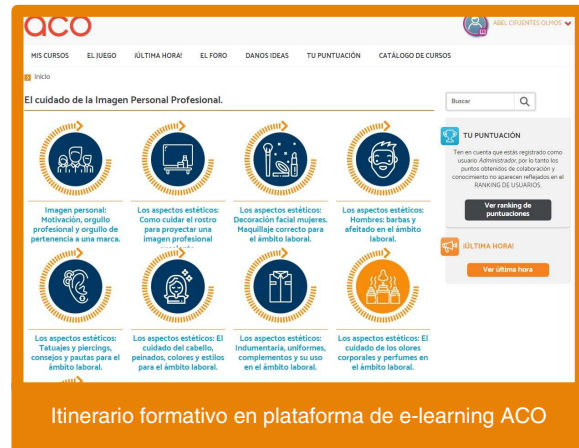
aco

ABEL CIFUENTES OLMOS

MIS CURSOS EL JUEGO ¡ÚLTIMA HORA! EL FORO DANOS IDEAS TU PUNTUACIÓN CATÁLOGO DE CURSOS

Inicio

El cuidado de la Imagen Personal Profesional.

Buscar

Imagen personal: Motivación, orgullo profesional y orgullo de pertenencia a una marca.

Los aspectos estéticos: Como cuidar el rostro para proyectar una imagen profesional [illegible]

Los aspectos estéticos: Decoración facial mujeres. Maquillaje correcto para el ámbito laboral.

Los aspectos estéticos: Hombres: barbas y afeitado en el ámbito laboral.

Los aspectos estéticos: Tatuajes y piercings, consejos y pautas para el ámbito laboral.

Los aspectos estéticos: El cuidado del cabello, peinados, colores y estilos para el ámbito laboral.

Los aspectos estéticos: Indumentaria, uniformes, complementos y su uso en el ámbito laboral.

Los aspectos estéticos: El cuidado de los olores corporales y perfumes en el ámbito laboral.

TU PUNTUACIÓN

Ten en cuenta que estás registrado como usuario Administrador, por lo tanto los puntos obtenidos de colaboración y conocimiento no aparecen reflejados en el RANKING DE USUARIOS.

Ver ranking de puntuaciones

¡ÚLTIMA HORA!

Ver última hora

Itinerario formativo en plataforma de e-learning ACO